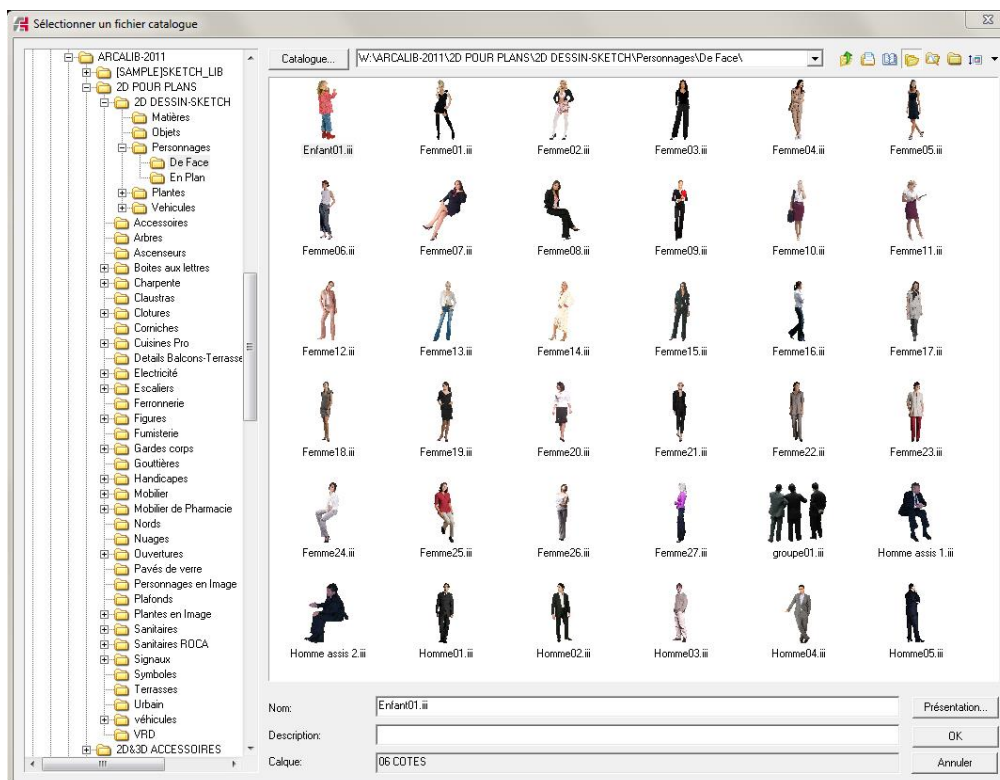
Sélectionner un fichier catalogue

ARCALIB-2011
[SAMPLE]SKETCH_LIB
2D POUR PLANS
2D DESSIN-SKETCH
Matières
Objets
Personnages
De Face
En Plan
Plantes
Vehicules
Accessoires
Arbres
Ascenseurs
Boites aux lettres
Charpente
Claustras
Clotures
Corniches
Cuisines Pro
Details Balcons-Terrasse
Electricité
Escaliers
Ferronnerie
Figures
Fumisterie
Gardes corps
Gouttières
Handicapes
Mobilier
Mobilier de Pharmacie
Nords
Nuages
Ouvertures
Pavés de verre
Personnages en Image
Plafonds
Plantes en Image
Sanitaires
Sanitaires ROCA
Signaux
Symboles
Terrasses
Urbain
véhicules
VRD
2D&3D ACCESSOIRES

Catalogue...
W:\ARCALIB-2011\2D POUR PLANS\2D DESSIN-SKETCH\Personnages\De Face\

Enfant01.iii
Femme01.iii
Femme02.iii
Femme03.iii
Femme04.iii
Femme05.iii
Femme06.iii
Femme07.iii
Femme08.iii
Femme09.iii
Femme10.iii
Femme11.iii
Femme12.iii
Femme13.iii
Femme14.iii
Femme15.iii
Femme16.iii
Femme17.iii
Femme18.iii
Femme19.iii
Femme20.iii
Femme21.iii
Femme22.iii
Femme23.iii
Femme24.iii
Femme25.iii
Femme26.iii
Femme27.iii
groupe01.iii
Homme assis 1.iii
Homme assis 2.iii
Homme01.iii
Homme02.iii
Homme03.iii
Homme04.iii
Homme05.iii

Nom:
Enfant01.iii
Présentation...
Description:
OK
Calque:
06 COTES
Annuler